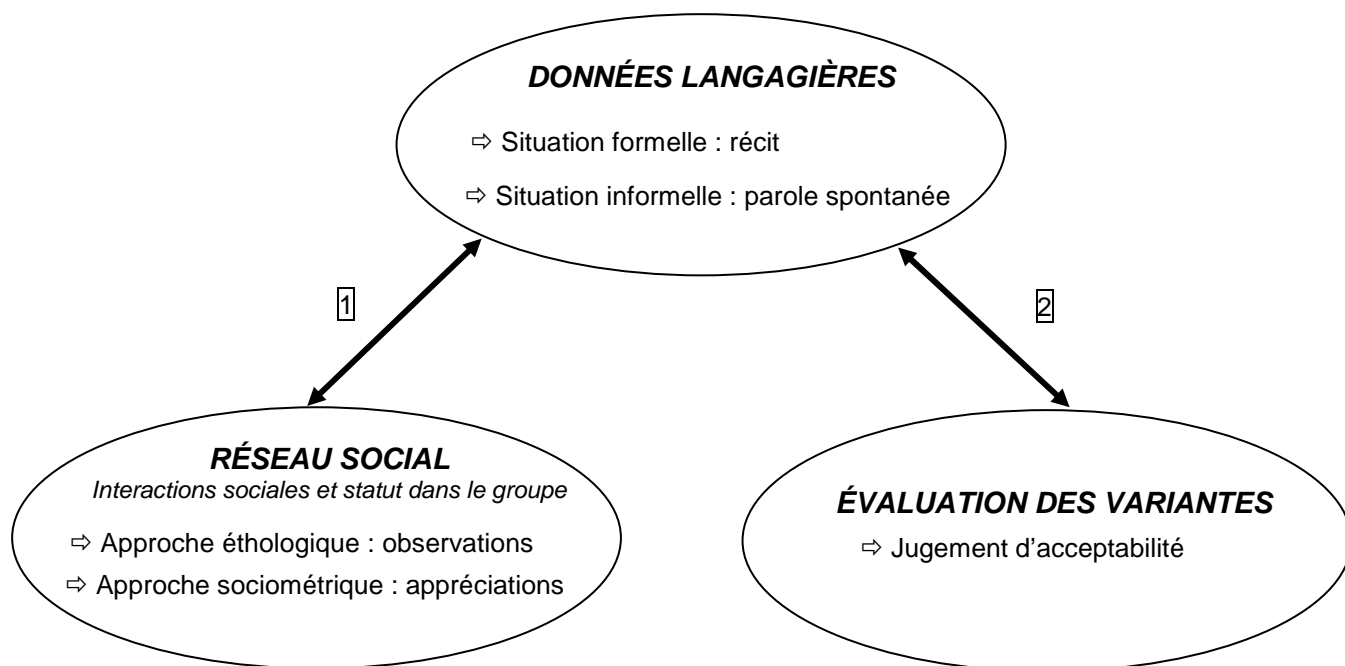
DONNÉES LANGAGIÈRES

⇨ Situation formelle : récit

⇨ Situation informelle : parole spontanée

1

2

RÉSEAU SOCIAL

Interactions sociales et statut dans le groupe

⇨ Approche éthologique : observations

⇨ Approche sociométrique : appréciations

ÉVALUATION DES VARIANTES

⇨ Jugement d'acceptabilité